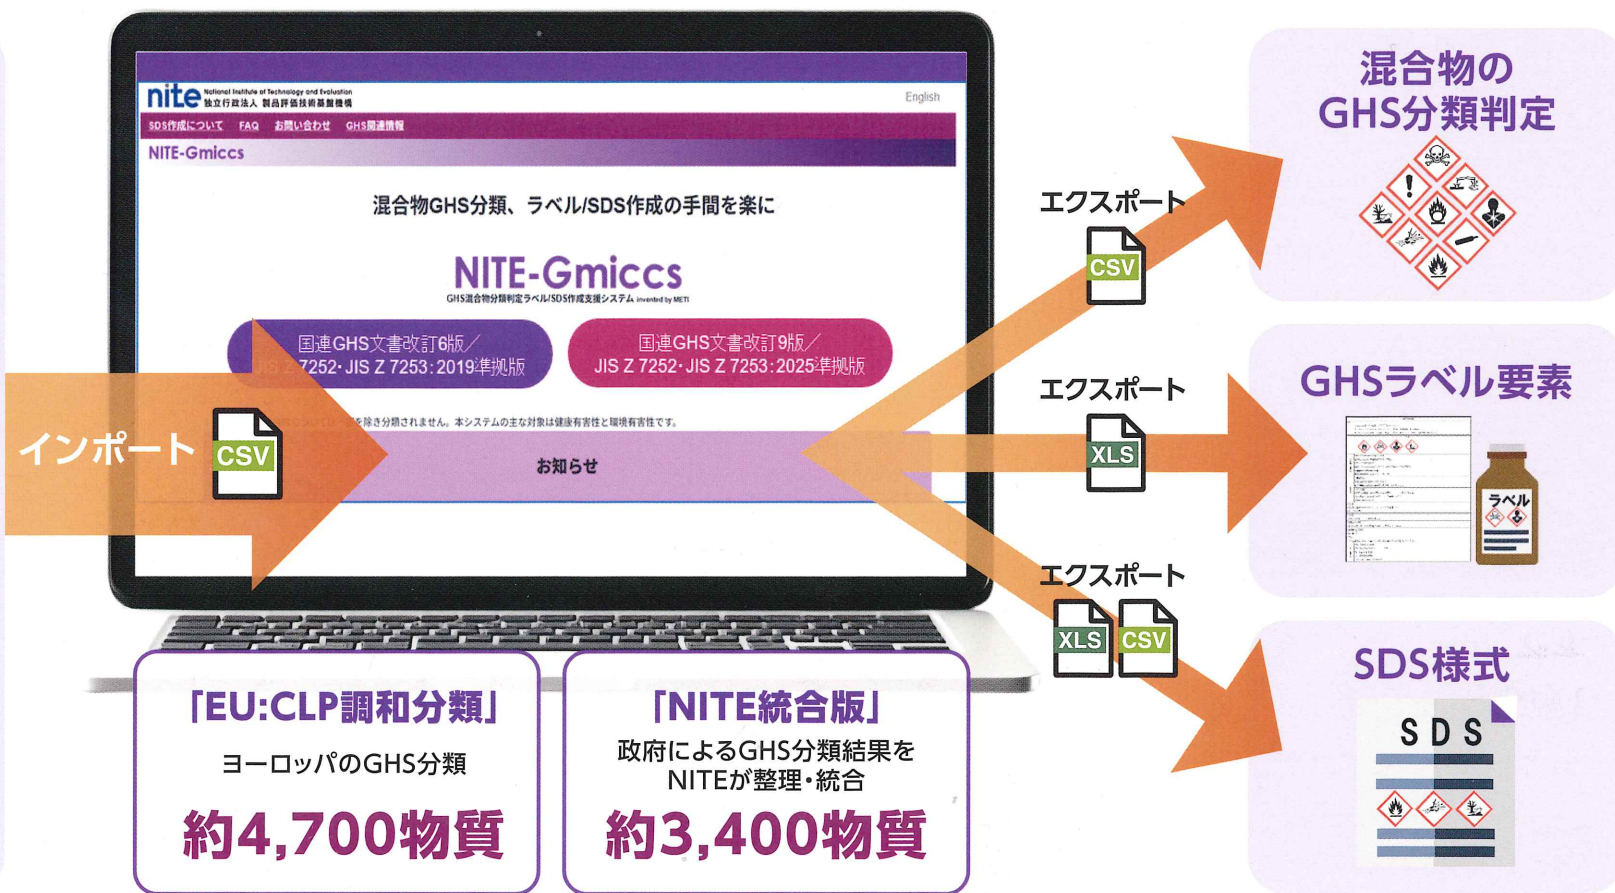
nite National Institute of Technology and Evaluation 独立行政法人 製品評価技術基盤機構

English

SDS作成について FAQ お問い合わせ GHS関連情報

NITE-Gmiccs

混合物GHS分類、ラベル/SDS作成の手間を楽に

NITE-Gmiccs

GHS混合物分類判定ラベル/SDS作成支援システム invented by METI

国連GHS文書改訂6版／JIS Z 7252･JIS Z 7253:2019準拠版

国連GHS文書改訂9版／JIS Z 7252･JIS Z 7253:2025準拠版

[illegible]を除き分類されません。本システムの主な対象は健康有害性と環境有害性です。

お知らせ

インポート CSV

エクスポート CSV

エクスポート XLS

エクスポート XLS CSV

混合物の GHS分類判定

GHSラベル要素

ラベル

SDS様式

S D S

「EU:CLP調和分類」
ヨーロッパのGHS分類
約4,700物質

「NITE統合版」
政府によるGHS分類結果をNITEが整理・統合
約3,400物質